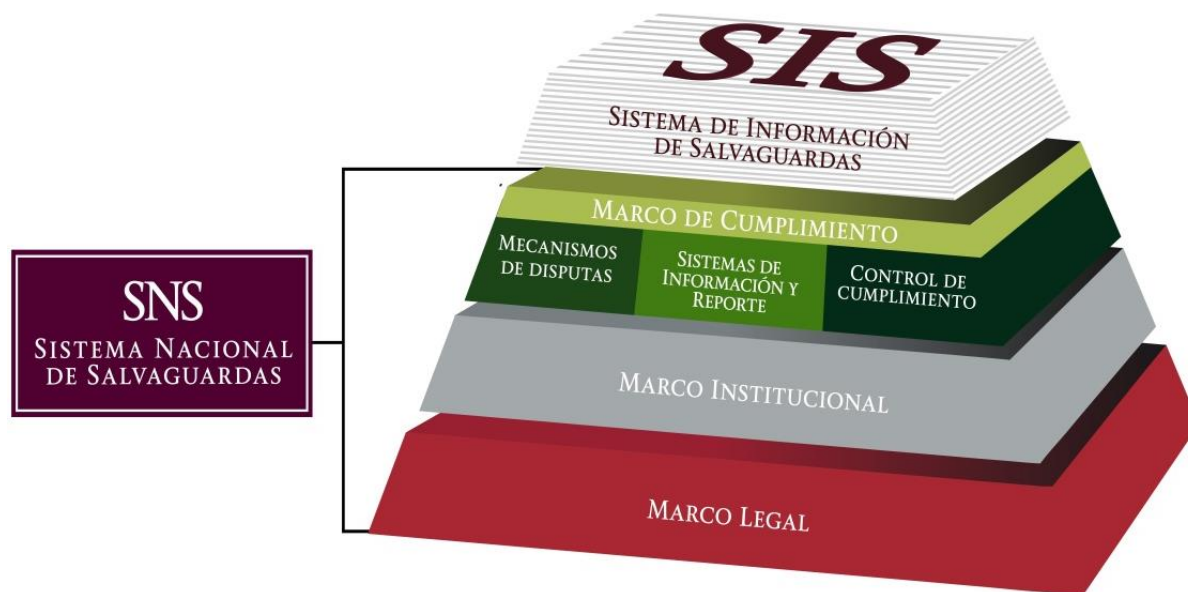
SNS
Sistema Nacional de Salvaguardas

SIS
Sistema de Información de Salvaguardas

Marco de Cumplimiento

Mecanismos de disputas

Sistemas de Información y Reporte

Control de cumplimiento

Marco Institucional

Marco Legal